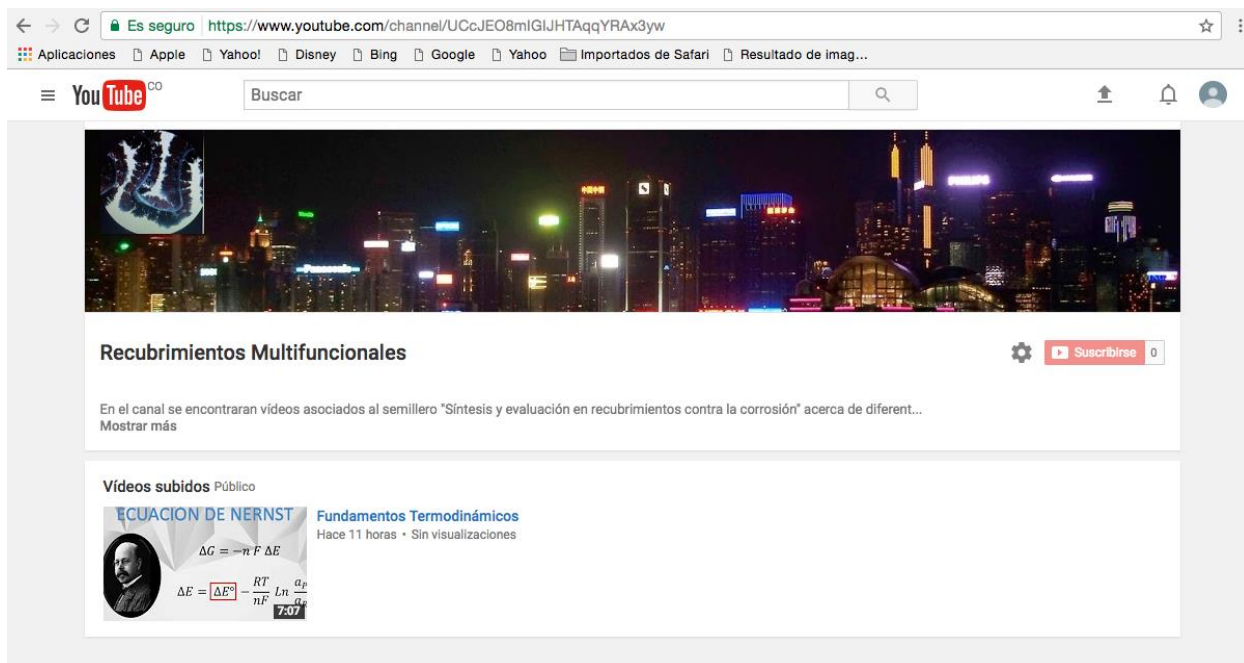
Es seguro https://www.youtube.com/channel/UCcJEO8mIGIJHTAqqYRAx3yw

Aplicaciones Apple Yahoo! Disney Bing Google Yahoo Importados de Safari Resultado de imag...

YouTube CO

Buscar

Recubrimientos Multifuncionales

Suscribirse 0

En el canal se encontraran vídeos asociados al semillero "Síntesis y evaluación en recubrimientos contra la corrosión" acerca de diferent...
Mostrar más

Vídeos subidos Público

ECUACION DE NERNST
$\Delta G = -n F \Delta E$
$\Delta E = \Delta E° - \frac{RT}{nF} Ln \frac{a_p}{a_{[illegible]}}$
7:07

Fundamentos Termodinámicos
Hace 11 horas • Sin visualizaciones